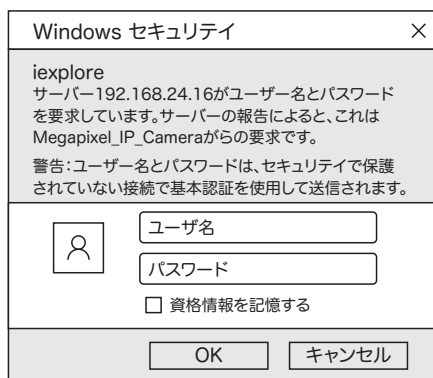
Windows セキュリティ ×

iexplore
サーバー192.168.24.16がユーザー名とパスワードを要求しています。サーバーの報告によると、これはMegapixel_IP_Cameraからの要求です。

警告:ユーザー名とパスワードは、セキュリティで保護されていない接続で基本認証を使用して送信されます。

ユーザ名

パスワード

☐ 資格情報を記憶する

OK キャンセル